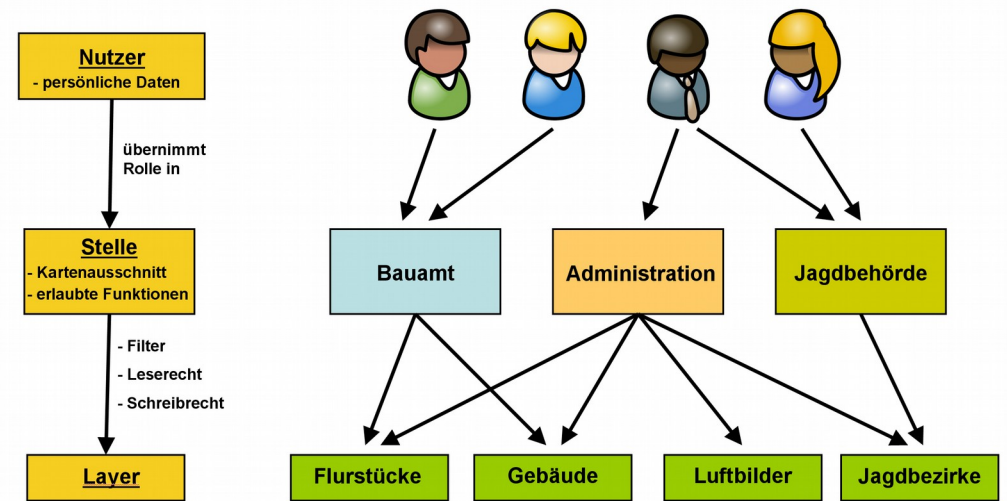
Nutzer
- persönliche Daten

übernimmt Rolle in

Stelle
- Kartenausschnitt
- erlaubte Funktionen

- Filter
- Leserecht
- Schreibrecht

Layer

Bauamt

Administration

Jagdbehörde

Flurstücke

Gebäude

Luftbilder

Jagdbezirke